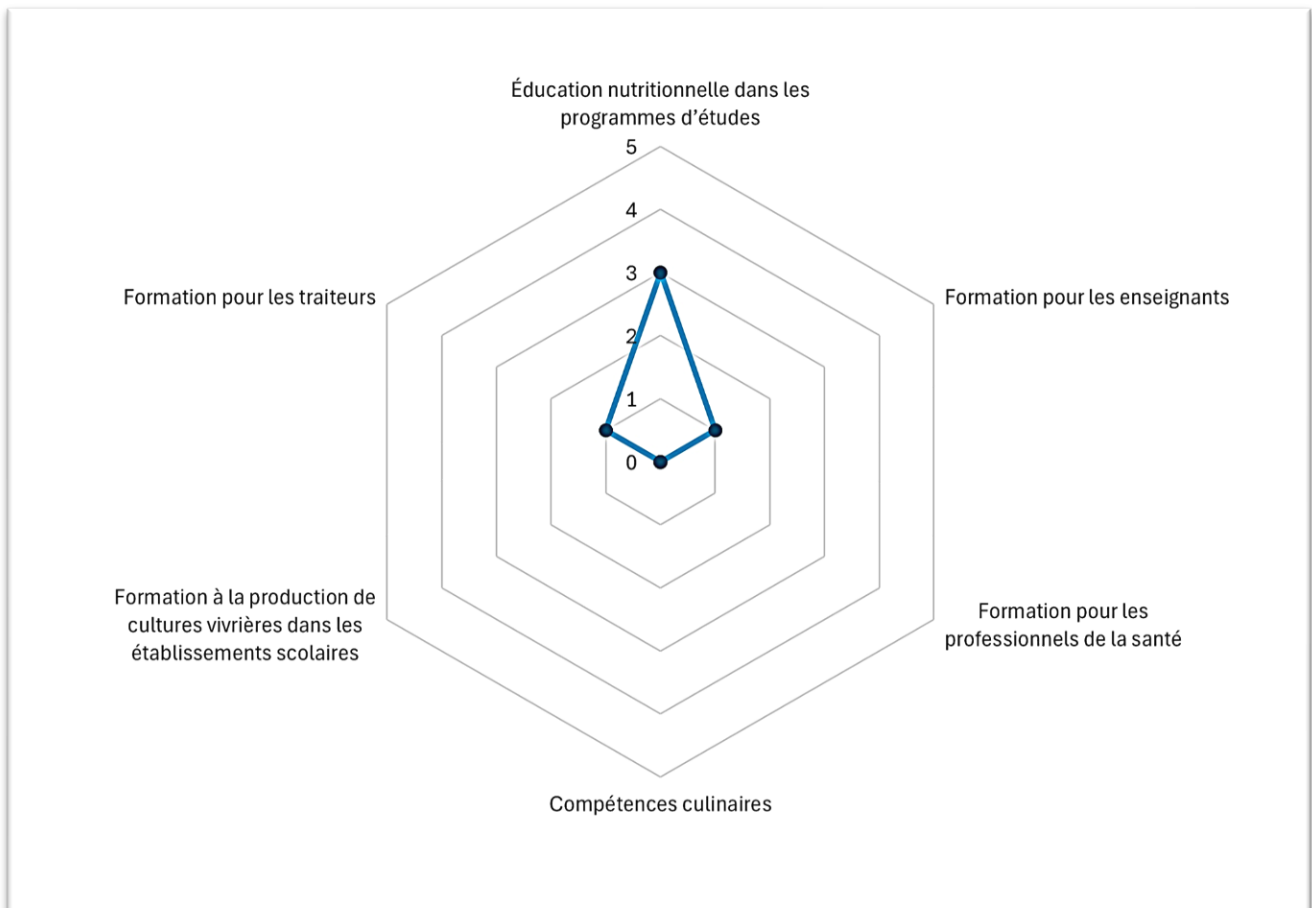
Éducation nutritionnelle dans les programmes d’études

5
4
3
2
1
0

Formation pour les traiteurs

Formation pour les enseignants

Formation à la production de cultures vivrières dans les établissements scolaires

Formation pour les professionnels de la santé

Compétences culinaires